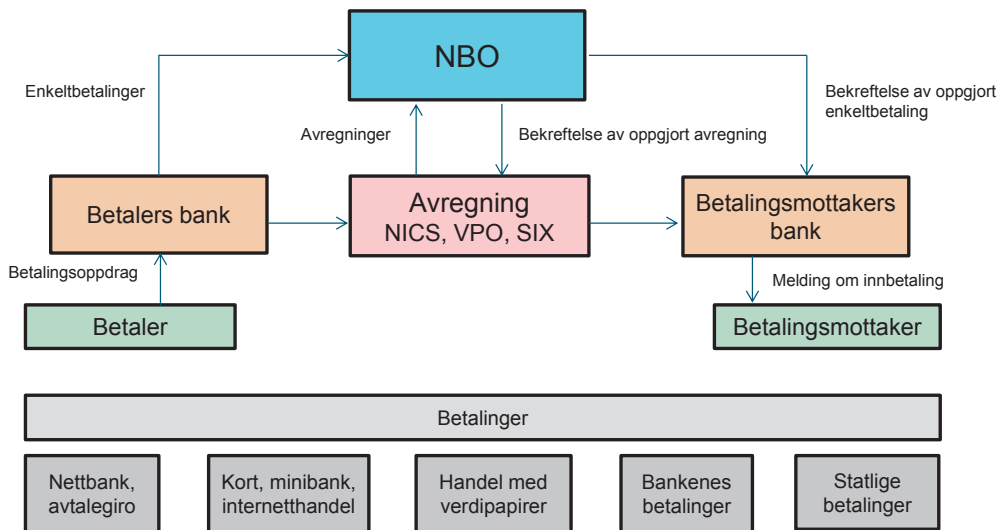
NBO

Enkeltbetalinger

Bekreftelse av oppgjort enkeltbetaling

Avregninger

Bekreftelse av oppgjort avregning

Betalers bank

Avregning
NICS, VPO, SIX

Betalingsmottakers bank

Betalingsoppdrag

Melding om innbetaling

Betaler

Betalingsmottaker

Betalinger

Nettbank, avtalegiro

Kort, minibank, internetthandel

Handel med verdipapirer

Bankenes betalinger

Statlige betalinger